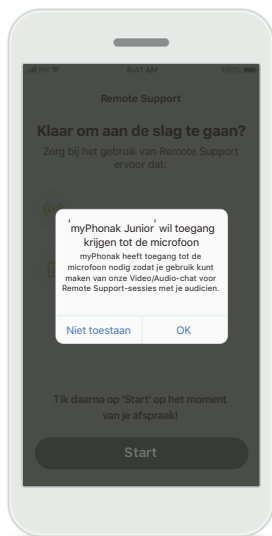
9:41 AM

100%

Remote Support

Klaar om aan de slag te gaan?

Zorg bij het gebruik van Remote Support ervoor dat:

'myPhonak Junior' wil toegang krijgen tot de microfoon

myPhonak heeft toegang tot de microfoon nodig zodat je gebruik kunt maken van onze Video/Audio-chat voor Remote Support-sessies met je audicien.

Niet toestaan

OK

Tik daarna op 'Start' op het moment van je afspraak!

Start